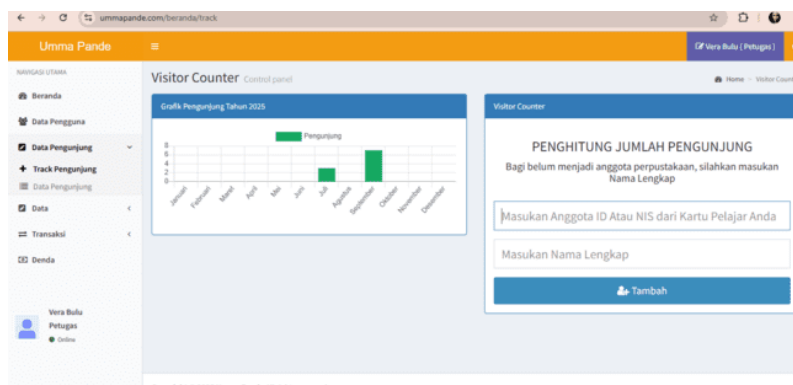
ummapande.com/beranda/track

Umma Pande

Vera Bulu ( Petugas )

NAVIGASI UTAMA

Beranda

Data Pengguna

Data Pengunjung

Track Pengunjung

Data Pengunjung

Data

Transaksi

Denda

Vera Bulu

Petugas

Online

Visitor Counter Control panel

Home > Visitor Count

Grafik Pengunjung Tahun 2025

Pengunjung

8
6
4
2
0

Januari Februari Maret April Mei Juni Juli Agustus September Oktober November Desember

Visitor Counter

PENGHITUNG JUMLAH PENGUNJUNG

Bagi belum menjadi anggota perpustakaan, silahkan masukan Nama Lengkap

Masukan Anggota ID Atau NIS dari Kartu Pelajar Anda

Masukan Nama Lengkap

Tambah